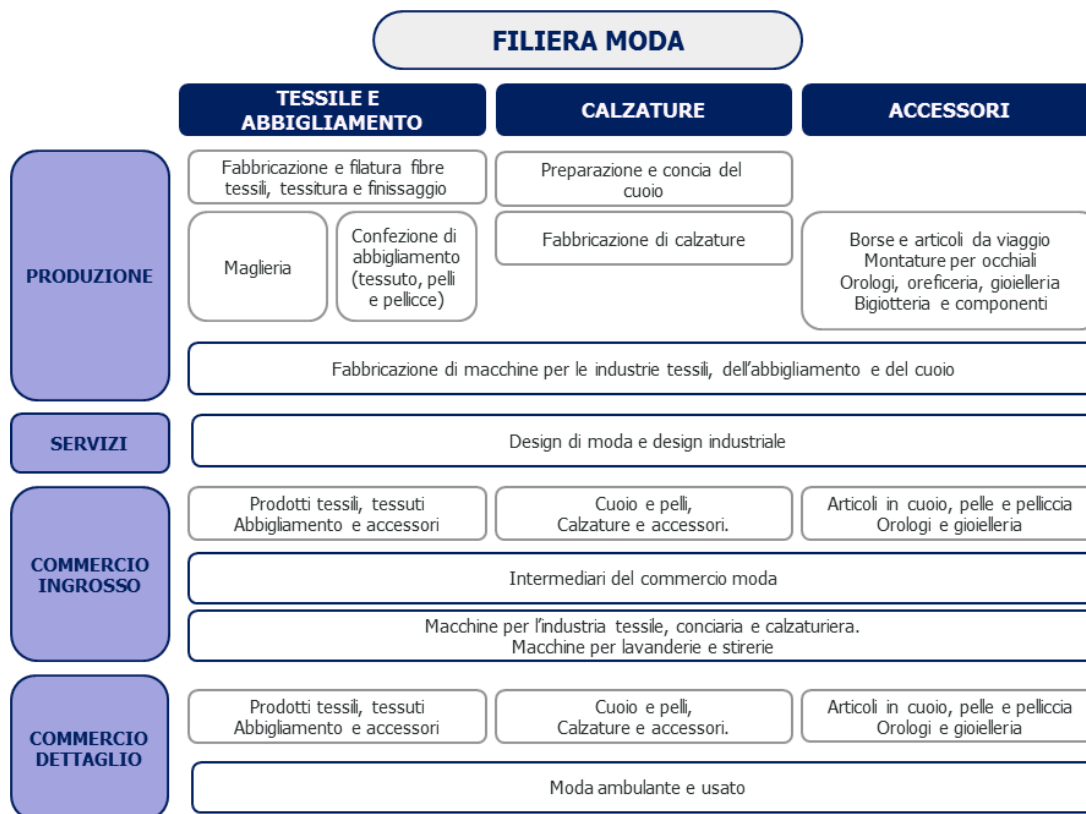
FILIERA MODA

TESSILE E ABBIGLIAMENTO

CALZATURE

ACCESSORI

PRODUZIONE

Fabbricazione e filatura fibre tessili, tessitura e finissaggio

Preparazione e concia del cuoio

Maglieria

Confezione di abbigliamento (tessuto, pelli e pellicce)

Fabbricazione di calzature

Borse e articoli da viaggio
Montature per occhiali
Orologi, oreficeria, gioielleria
Bigiotteria e componenti

Fabbricazione di macchine per le industrie tessili, dell'abbigliamento e del cuoio

SERVIZI

Design di moda e design industriale

COMMERCIO INGROSSO

Prodotti tessili, tessuti
Abbigliamento e accessori

Cuoio e pelli,
Calzature e accessori.

Articoli in cuoio, pelle e pelliccia
Orologi e gioielleria

Intermediari del commercio moda

Macchine per l'industria tessile, conciaria e calzaturiera.
Macchine per lavanderie e stirerie

COMMERCIO DETTAGLIO

Prodotti tessili, tessuti
Abbigliamento e accessori

Cuoio e pelli,
Calzature e accessori.

Articoli in cuoio, pelle e pelliccia
Orologi e gioielleria

Moda ambulante e usato